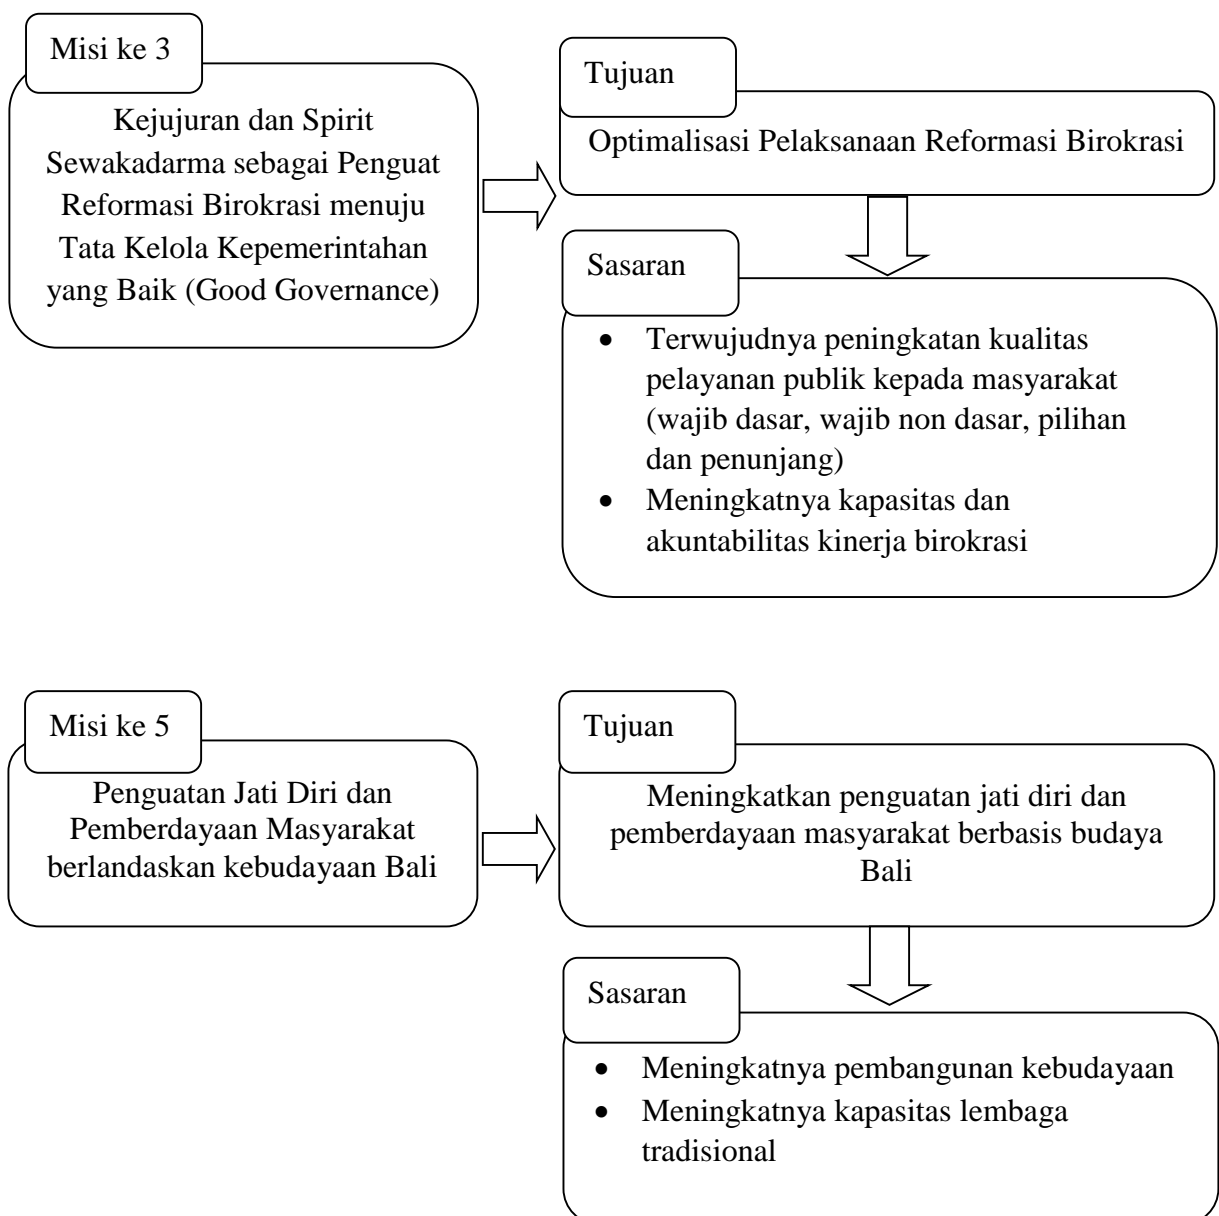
Misi ke 3

Kejujuran dan Spirit Sewakadarma sebagai Penguat Reformasi Birokrasi menuju Tata Kelola Kepemerintahan yang Baik (Good Governance)

Tujuan

Optimalisasi Pelaksanaan Reformasi Birokrasi

Sasaran

- Terwujudnya peningkatan kualitas pelayanan publik kepada masyarakat (wajib dasar, wajib non dasar, pilihan dan penunjang)
- Meningkatnya kapasitas dan akuntabilitas kinerja birokrasi

Misi ke 5

Penguatan Jati Diri dan Pemberdayaan Masyarakat berlandaskan kebudayaan Bali

Tujuan

Meningkatkan penguatan jati diri dan pemberdayaan masyarakat berbasis budaya Bali

Sasaran

- Meningkatnya pembangunan kebudayaan
- Meningkatnya kapasitas lembaga tradisional